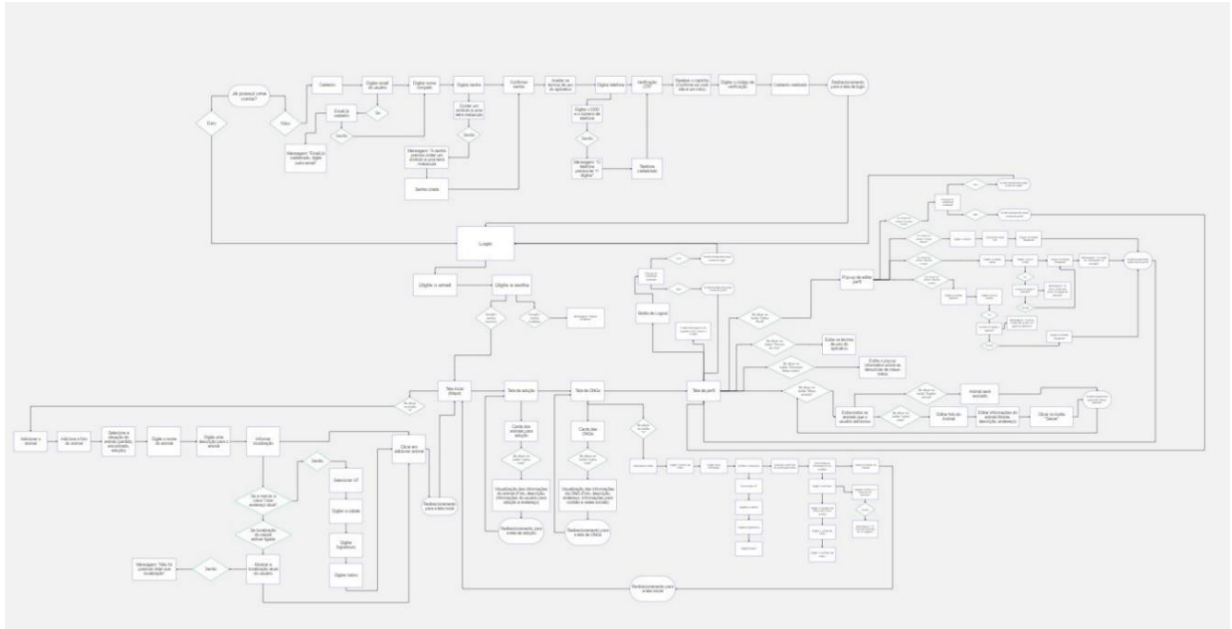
Já possui uma conta?

Sim

Não

Cadastro

Digitar email do usuário

Digitar nome completo

Digitar senha

Confirmar senha

Aceitar os termos de uso do aplicativo

Digitar telefone

Verificação OTP

Receber o código via SMS

Digitar o código de verificação

Cadastro realizado

Redirecionamento para a tela de login

Email já cadastrado

Sim

Senão

Mensagem: "Email já cadastrado, digite outro email"

Conter um símbolo e uma letra maiúscula

Senão

Mensagem: "A senha precisa conter um símbolo e uma letra maiúscula"

Senha criada

Digitar o DDD e o número de telefone

Senão

Mensagem: "O telefone precisa ter 11 dígitos"

Telefone cadastrado

Login

Digite o email

Digite a senha

Mensagem: "Senha incorreta"

Tela inicial (Mapa)

Tela de adoção

Tela de ONGs

Tela de perfil

Botão de Logout

Adicionar o animal

Adicionar a foto do animal

Selecionar a situação do animal (perdido, encontrado, adoção)

Digitar o nome do animal

Digitar uma descrição para o animal

Informar localização

Clicar em adicionar animal

Redirecionamento para a tela inicial

Senão

Selecionar UF

Digitar a cidade

Digitar logradouro

Digitar bairro

Mensagem: "Não foi possível obter sua localização"

Senão

Enviar a localização atual do usuário

Cards dos animais para adoção

Visualização das informações do animal (Foto, descrição, informações do usuário para adoção e endereço)

Redirecionamento para a tela de adoção

Cards das ONGs

Visualização das informações das ONG (Foto, descrição, endereço, informações para contato e redes sociais)

Redirecionamento para a tela de ONGs

Opção de editar perfil

Exibir os termos de uso do aplicativo

Exibir a página informativa sobre as denúncias de maus-tratos

Animal para doação

Exibir cards dos animais que o usuário adicionou

Editar foto do animal

Editar informações do animal (Nome, descrição, endereço)

Clicar no botão "Salvar"

Redirecionamento para a tela inicial